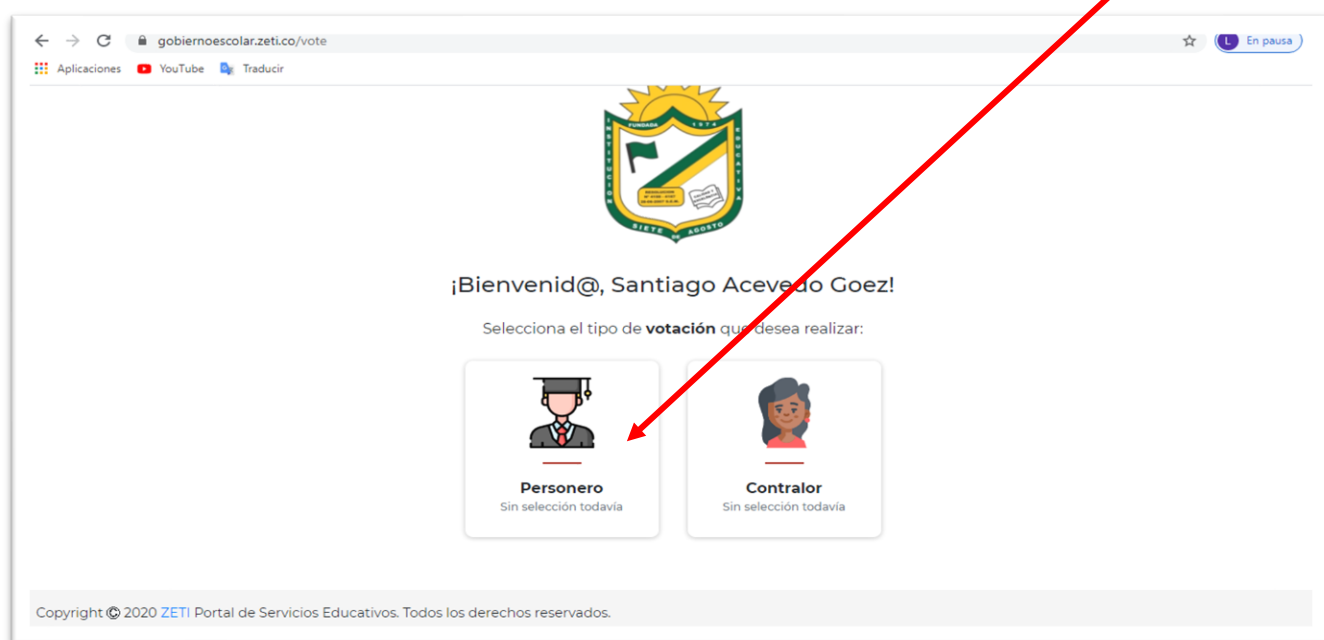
gobiernoescolar.zeti.co/vote

L En pausa

Aplicaciones YouTube Traducir

FUNDADA 1974
INSTITUCIÓN EDUCATIVA
SIETE DE AGOSTO

¡Bienvenid@, Santiago Acevedo Goez!

Selecciona el tipo de **votación** que desea realizar:

**Personero**
Sin selección todavía

**Contralor**
Sin selección todavía

Copyright © 2020 ZETI Portal de Servicios Educativos. Todos los derechos reservados.